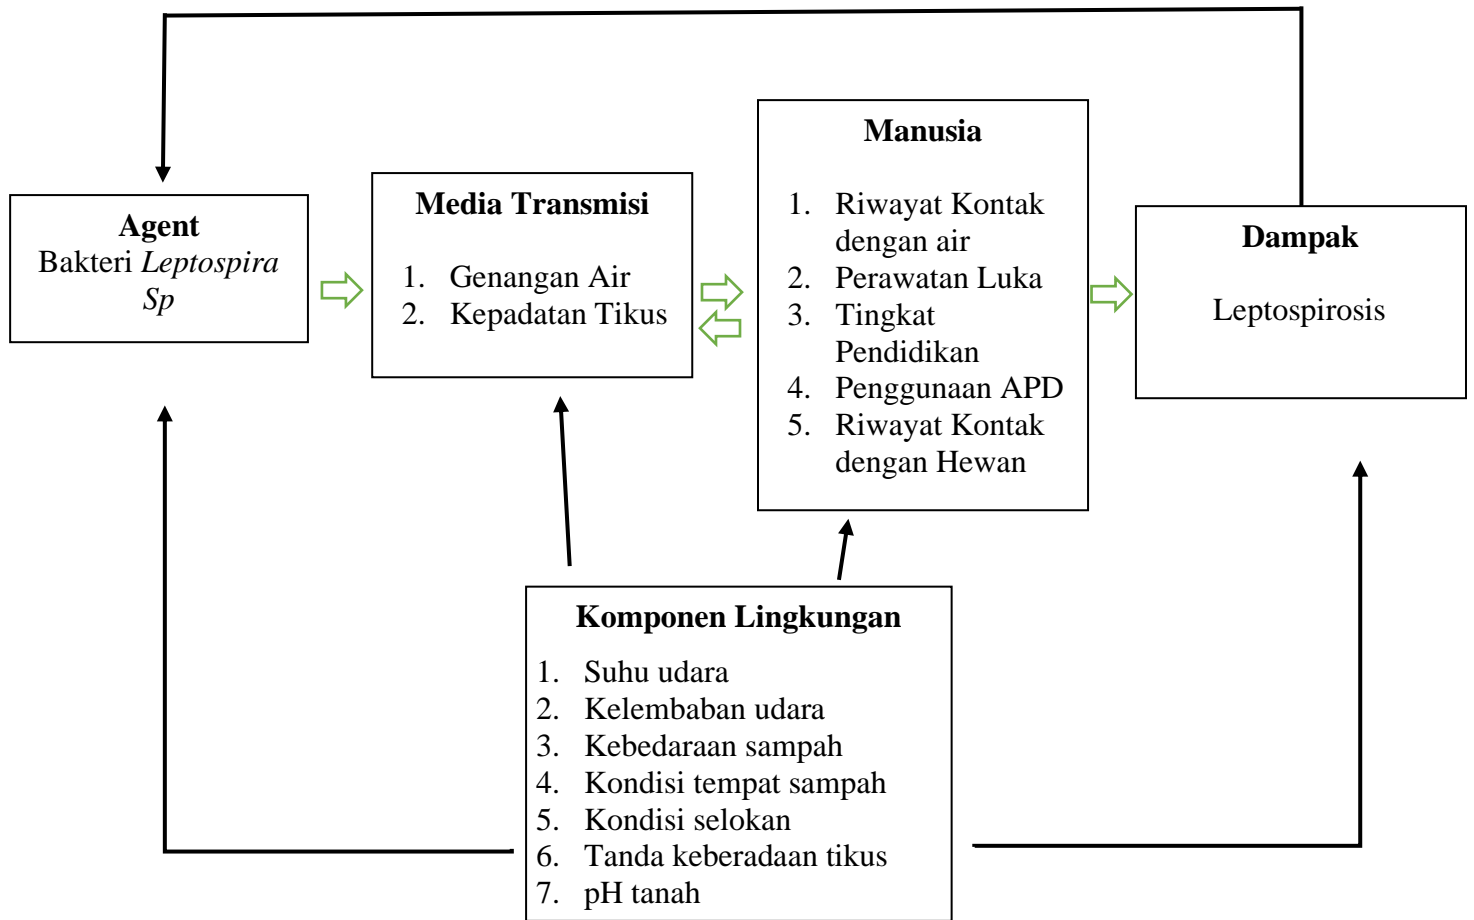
**Agent**
Bakteri *Leptospira Sp*

**Media Transmisi**

1. Genangan Air
2. Kepadatan Tikus

**Manusia**

1. Riwayat Kontak dengan air
2. Perawatan Luka
3. Tingkat Pendidikan
4. Penggunaan APD
5. Riwayat Kontak dengan Hewan

**Dampak**

Leptospirosis

**Komponen Lingkungan**

1. Suhu udara
2. Kelembaban udara
3. Kebedaraan sampah
4. Kondisi tempat sampah
5. Kondisi selokan
6. Tanda keberadaan tikus
7. pH tanah